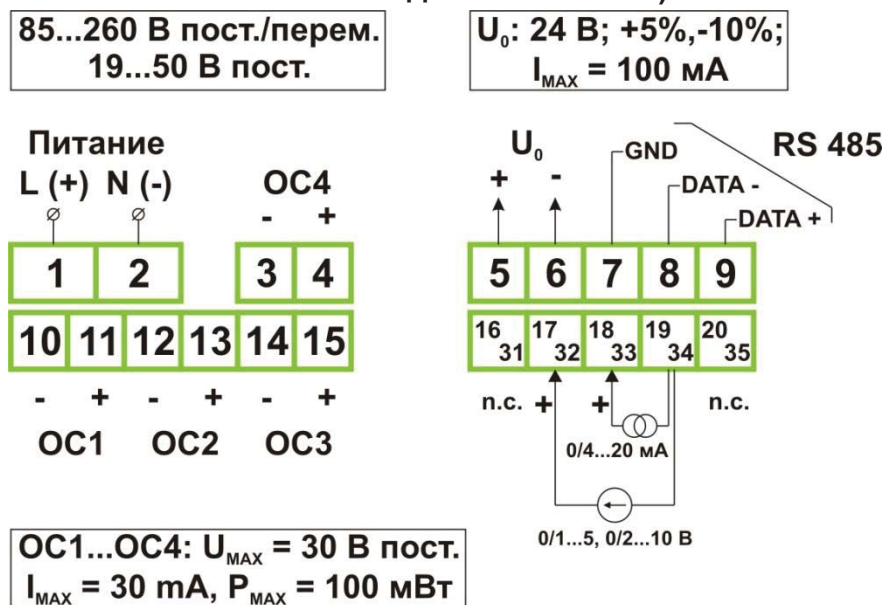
85...260 В пост./перем.
19...50 В пост.

$U_0$: 24 В; +5%,-10%;
$I_{MAX}$ = 100 мА

Питание
L (+) N (-)

OC4
- +

$U_0$
+ -

GND

RS 485

DATA -

DATA +

1 2 3 4

5 6 7 8 9

10 11 12 13 14 15

16 31 17 32 18 33 19 34 20 35

- + - + - +
OC1 OC2 OC3

n.c. + + n.c.

0/4...20 мА

0/1...5, 0/2...10 В

OC1...OC4: $U_{MAX}$ = 30 В пост.
$I_{MAX}$ = 30 mA, $P_{MAX}$ = 100 мВт